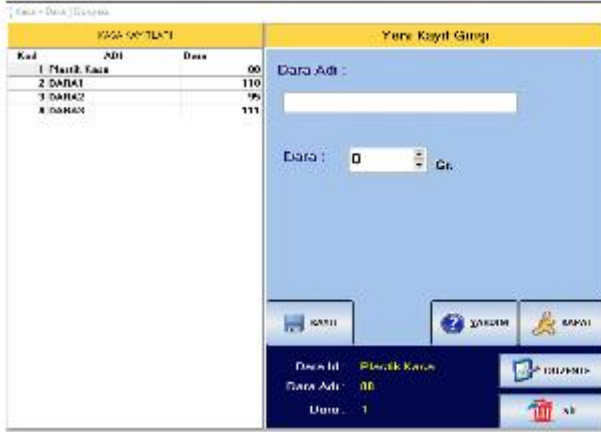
Kasa - Dara | Cihazlar

KASA KAYITLARI

| Kod | ADI | Dara |
|---|---|---|
| 1 | Plastik Kasa | 00 |
| 2 | DARA1 | 110 |
| 3 | DARA2 | 99 |
| 4 | DARA3 | 111 |

Yeni Kayıt Girişi

Dara Adı :

Dara : 0 Gr.

KAYIT

YARDIM

KAPAT

Dara Id : Plastik Kasa
Dara Adı : 00
Dara : 1

DÜZENLE

Sil